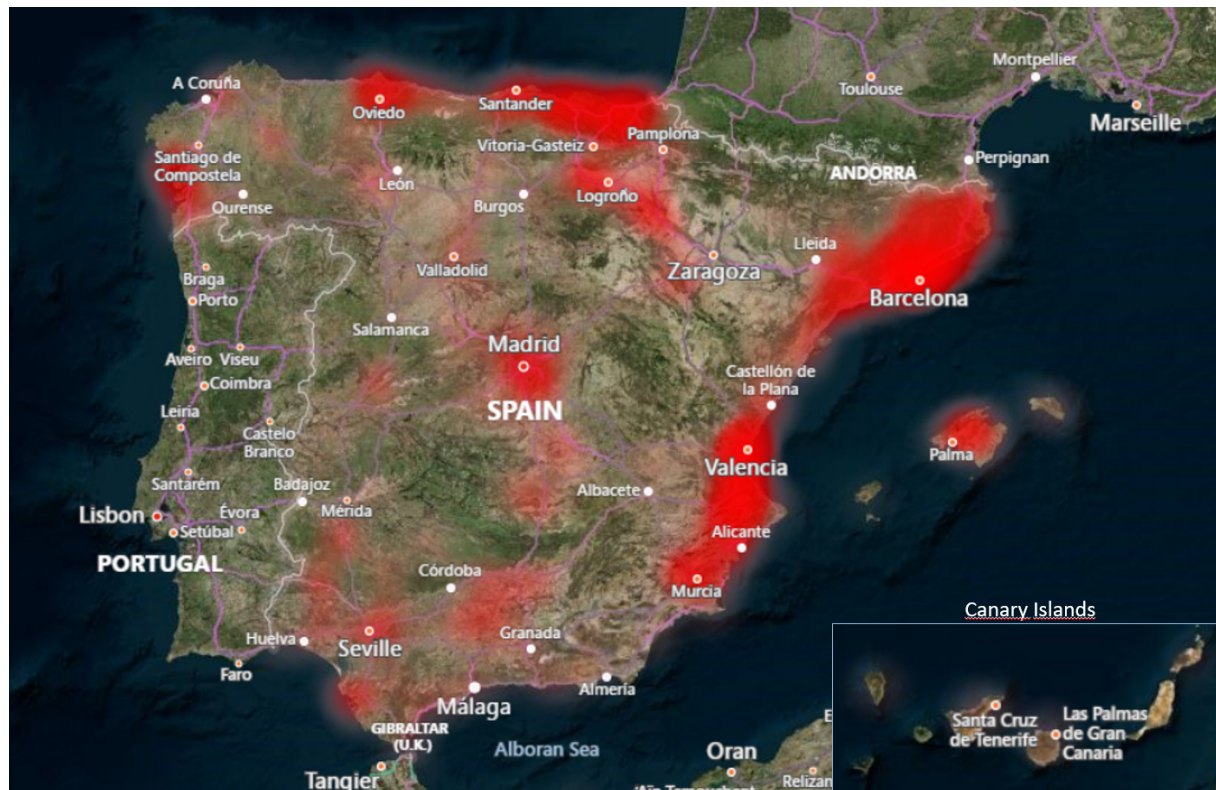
A Coruña
Oviedo
Santander
Toulouse
Montpellier
Marseille
Santiago de Compostela
Vitoria-Gasteiz
Pamplona
Perpignan
León
Burgos
Logroño
ANDORRA
Ourense
Braga
Porto
Valladolid
Zaragoza
Lleida
Barcelona
Salamanca
Madrid
Aveiro
Viseu
Coimbra
Castellón de la Plana
SPAIN
Leiria
Castelo Branco
Valencia
Palma
Santarém
Badajoz
Albacete
Lisbon
Évora
Mérida
Setúbal
Alicante
PORTUGAL
Córdoba
Murcia
Huelva
Seville
Granada
Faro
Almería
Málaga
GIBRALTAR (U.K.)
Alboran Sea
Oran
Tangier
Relizan
Canary Islands
Santa Cruz de Tenerife
Las Palmas de Gran Canaria